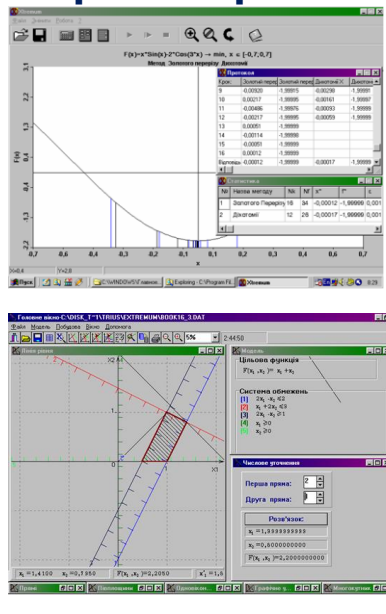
Extremum
Файл Довідка Вибір ?

F(x)=x*Sin(x)-2*Cos(3*x) → min, x ∈ [-0,7;0,7]
Метод Золотого перерізу Дихотомії

3,1
2,8
2,2
1,6
1,0
0,4
-0,2
-0,8
-1,4
-2,0
-0,7 -0,6 -0,5 -0,4 -0,3 -0,2 -0,1 0,0 0,1 0,2 0,3 0,4 0,5 0,6 0,7
x
F(x)

Протокол
| Крок | Золотий пер | Золотий пер | Дихотомія X | Дихотомія F |
|---|---|---|---|---|
| 9 | -0,00920 | -1,99915 | 0,00290 | -1,99991 |
| 10 | 0,00217 | -1,99995 | -0,00161 | -1,99997 |
| 11 | -0,00486 | -1,99976 | -0,00093 | -1,99999 |
| 12 | -0,00217 | -1,99995 | -0,00059 | -1,99999 |
| 13 | 0,00051 | -1,99999 | | |
| 14 | -0,00114 | -1,99998 | | |
| 15 | 0,00051 | -1,99999 | | |
| 16 | 0,00012 | -1,99999 | | |
| Відповідь | -0,00012 | -1,99999 | -0,00017 | -1,99999 |

Статистика
| № | Назва методу | № | N° | x* | f* | ε |
|---|---|---|---|---|---|---|
| 1 | Золотого Перерізу | 16 | 34 | -0,00012 | -1,99999 | 0,001 |
| 2 | Дихотомії | 12 | 26 | -0,00017 | -1,99999 | 0,001 |

X=0,4
Y=2,8
Пуск | C:\WINDOWS\Рабочий... | Exploring - C:\Program Fil... | Extremum | 8:29

Головне вікно C:\DISK_T\TRIUS\EXTREMUM\BOOK16_3.DAT
Файл Модель Побудова Вікно Допомога
5% 2:4450
Лінії рівня
X2
X1
Модель
Цільова функція
F(x₁,x₂)= x₁+x₂
Система обмежень
[1] 2x₁-x₂ ≤2
[2] x₁+2x₂ ≤9
[3] 2x₁-x₂ ≥1
[4] x₁ ≥0
[5] x₂ ≥0
Числове уточнення
Перша пряма: 2
Друга пряма: 3
Розв'язок:
x₁ = 1,3333333333
x₂ = 0,6000000000
F(x₁,x₂)=2,2000000000
x₁ =1,4100 x₂ =0,7950 F(x₁,x₂)=2,2050 x'₁ =1,6
Пряма Послідовно Приховати Графічне з... Многокритер...